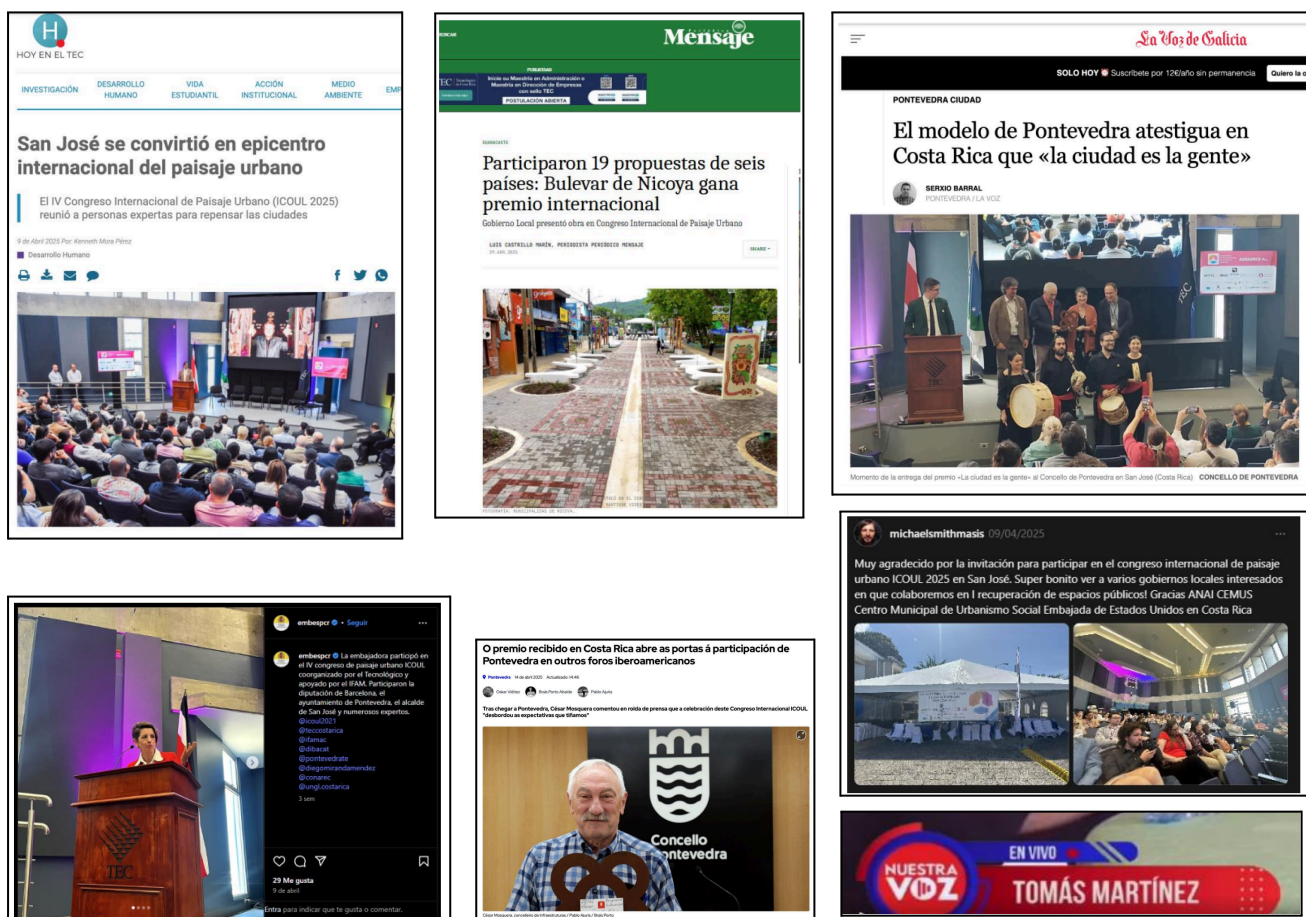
H
HOY EN EL TEC

INVESTIGACIÓN | DESARROLLO HUMANO | VIDA ESTUDIANTIL | ACCIÓN INSTITUCIONAL | MEDIO AMBIENTE | EMP

San José se convirtió en epicentro internacional del paisaje urbano

El IV Congreso Internacional de Paisaje Urbano (ICOUL 2025) reunió a personas expertas para repensar las ciudades

9 de Abril 2025 Por: Kenneth Mora Pérez
Desarrollo Humano

Mensaje

PUBLICIDAD
Inicie su Maestría en Administración o Maestría en Dirección de Empresas con sello TEC
POSTULACIÓN ABIERTA

Participaron 19 propuestas de seis países: Bulevar de Nicoya gana premio internacional

Gobierno Local presentó obra en Congreso Internacional de Paisaje Urbano

LUIS CASTRILLO MARÍN, PERIODISTA PERIÓDICO MENSAJE

COMPARTE

La Voz de Galicia

SOLO HOY Suscríbete por 12€/año sin permanencia Quiero la o

PONTEVEDRA CIUDAD

El modelo de Pontevedra atestigua en Costa Rica que «la ciudad es la gente»

SERXIO BARRAL
PONTEVEDRA / LA VOZ

Momento de la entrega del premio «La ciudad es la gente» al Concello de Pontevedra en San José (Costa Rica) CONCELLO DE PONTEVEDRA

michaelsmithmasis 09/04/2025

Muy agradecido por la invitación para participar en el congreso internacional de paisaje urbano ICOUL 2025 en San José. Super bonito ver a varios gobiernos locales interesados en que colaboremos en l recuperación de espacios públicos! Gracias ANAI CEMUS Centro Municipal de Urbanismo Social Embajada de Estados Unidos en Costa Rica

embespcr • Seguir

embespcr La embajadora participó en el IV congreso de paisaje urbano ICOUL coorganizado por el Tecnológico y apoyado por el IFAM. Participaron la diputación de Barcelona, el ayuntamiento de Pontevedra, el alcalde de San José y numerosos expertos.
@icoul2021
@teccostarica
@ifamac
@dibacat
@pontevedrate
@diegomirandamendez
@conarec
@ungl.costarica
3 sem

29 Me gusta
9 de abril

Entra para indicar que te gusta o comentar.

TEC

O premio recibido en Costa Rica abre as portas á participación de Pontevedra en outros foros iberoamericanos

Pontevedra 14 de abril 2025

Tras chegar a Pontevedra, César Mosquera comentou en rolda de prensa que a celebración deste Congreso Internacional ICOUL "desbordou as expectativas que tiñamos"

Concello Pontevedra

EN VIVO
NUESTRA VOZ
TOMÁS MARTÍNEZ